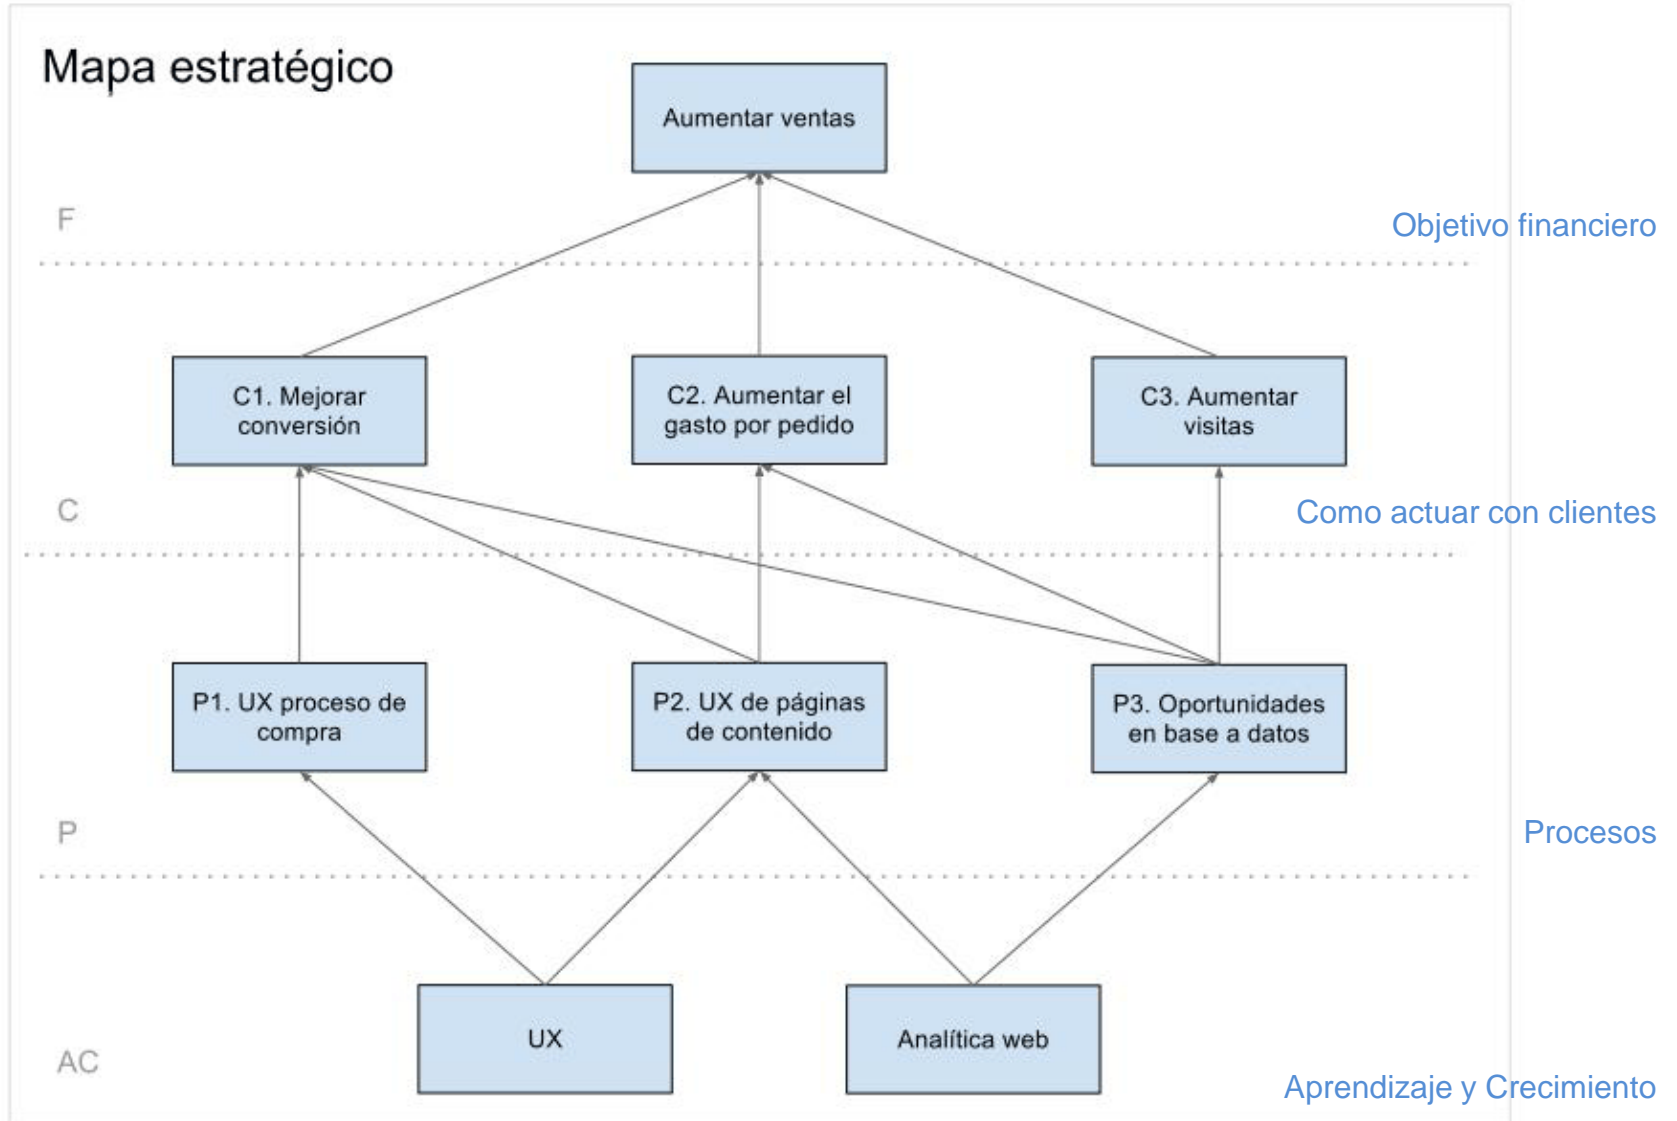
Mapa estratégico

Aumentar ventas

F

Objetivo financiero

C1. Mejorar conversión

C2. Aumentar el gasto por pedido

C3. Aumentar visitas

C

Como actuar con clientes

P1. UX proceso de compra

P2. UX de páginas de contenido

P3. Oportunidades en base a datos

P

Procesos

UX

Analítica web

AC

Aprendizaje y Crecimiento